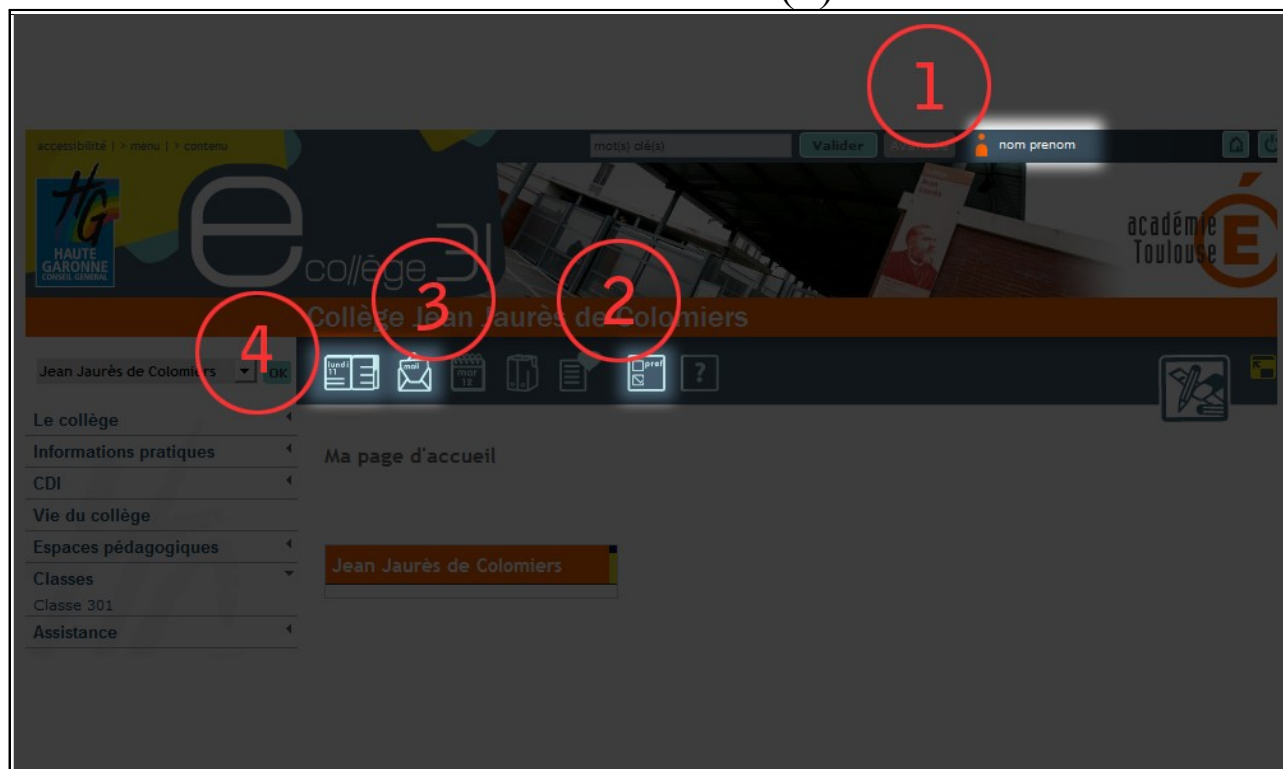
1

accessibilité | > menu | > contenu

mot(s) clé(s)

Valider

nom prenom

HG HAUTE GARONNE CONSEIL GENERAL

e collège 31

académie Toulouse

3

2

4

Collège Jean Jaurès de Colomiers

Jean Jaurès de Colomiers

OK

lundi 11

mail

mar 12

pref

?

Le collège

Informations pratiques

CDI

Vie du collège

Espaces pédagogiques

Classes

Classe 301

Assistance

Ma page d'accueil

Jean Jaurès de Colomiers